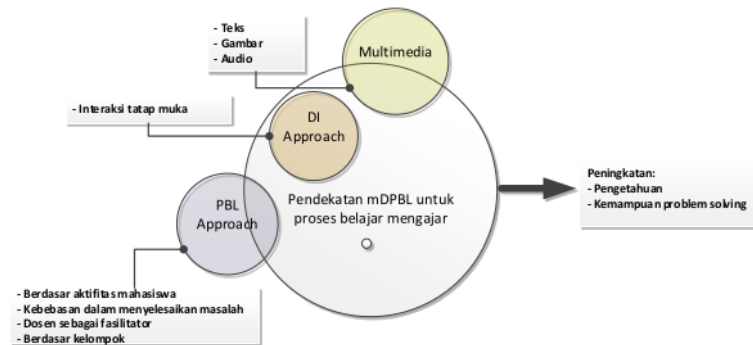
- Teks
- Gambar
- Audio

Multimedia

- Interaksi tatap muka

DI Approach

PBL Approach

Pendekatan mDPBL untuk proses belajar mengajar

Peningkatan:
- Pengetahuan
- Kemampuan problem solving

- Berdasar aktifitas mahasiswa
- Kebebasan dalam menyelesaikan masalah
- Dosen sebagai fasilitator
- Berdasar kelompok